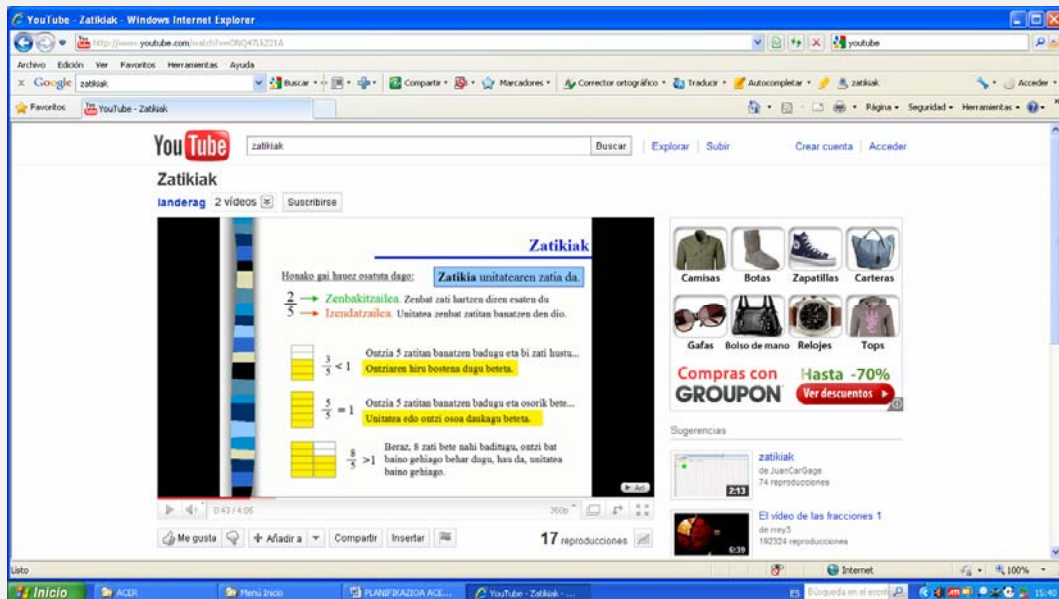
YouTube - Zatikiak - Windows Internet Explorer

http://www.youtube.com/watch?v=ONQ47LtZ21A

youtube

Archivo Edición Ver Favoritos Herramientas Ayuda

Google zatikiak Buscar Compartir Marcadores Corrector ortográfico Traducir Autocompletar zatikiak Acceder

Favoritos YouTube - Zatikiak

Página Seguridad Herramientas

YouTube zatikiak Buscar Explorar | Subir Crear cuenta | Acceder

Zatikiak

landerag 2 videos Suscribirse

Zatikiak

Honako gai hauez osatuta dago: Zatikia unitatearen zatia da.

$\frac{2}{5}$ → Zenbakitzailea. Zenbat zati hartzen diren esaten du
→ Izendatzailea. Unitatea zenbat zatitan banatzen den dio.

$\frac{3}{5} < 1$ Ontzia 5 zatitan banatzen badugu eta bi zati hustu...
Ontziaren hiru bostena dugu beteta.

$\frac{5}{5} = 1$ Ontzia 5 zatitan banatzen badugu eta osorik bete...
Unitatea edo ontzi osoa daukagu beteta.

$\frac{8}{5} > 1$ Beraz, 8 zati bete nahi baditugu, ontzi bat baino gehiago behar dugu, hau da, unitatea baino gehiago.

0:43 / 4:05 360p

Me gusta Añadir a Compartir Insertar 17 reproducciones

Camisas Botas Zapatillas Carteras
Gafas Bolso de mano Relojes Tops
Compras con GROUPON Hasta -70% Ver descuentos

Sugerencias

zatikiak
de JuanCarGage
74 reproducciones
2:13

El vídeo de las fracciones 1
de rrey3
192324 reproducciones
6:39

Listo Internet 100%

Inicio ACER Menú Inicio PLANIFIKAZIOA ACE... YouTube - Zatikiak - ... ES Búsqueda en el escri 15:40